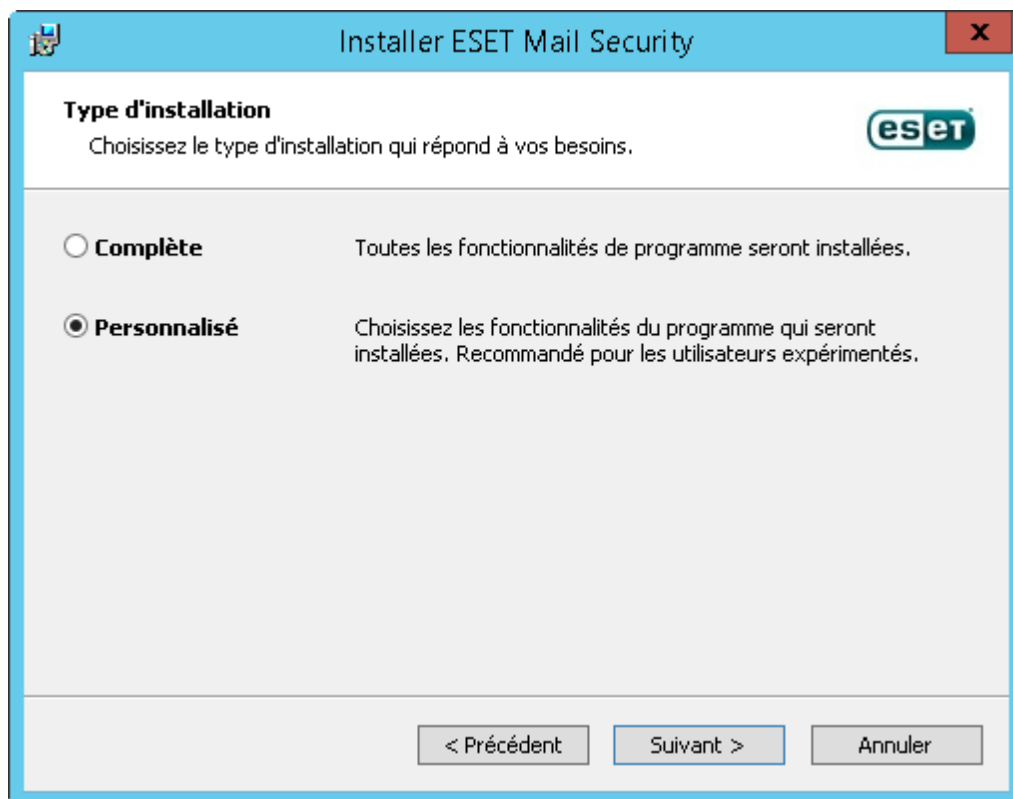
Installer ESET Mail Security

x

Type d'installation

Choisissez le type d'installation qui répond à vos besoins.

eset

Complète

Toutes les fonctionnalités de programme seront installées.

Personnalisé

Choisissez les fonctionnalités du programme qui seront installées. Recommandé pour les utilisateurs expérimentés.

< Précédent

Suivant >

Annuler